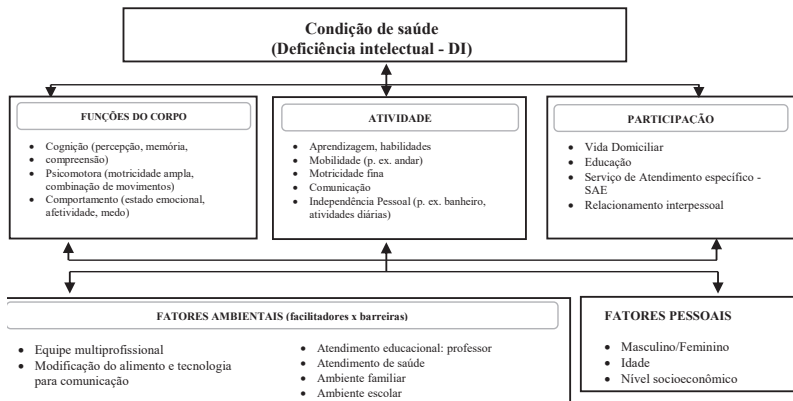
Condição de saúde
(Deficiência intelectual - DI)

FUNÇÕES DO CORPO

- Cognição (percepção, memória, compreensão)
- Psicomotora (motricidade ampla, combinação de movimentos)
- Comportamento (estado emocional, afetividade, medo)

ATIVIDADE

- Aprendizagem, habilidades
- Mobilidade (p. ex. andar)
- Motricidade fina
- Comunicação
- Independência Pessoal (p. ex. banheiro, atividades diárias)

PARTICIPAÇÃO

- Vida Domiciliar
- Educação
- Serviço de Atendimento específico - SAE
- Relacionamento interpessoal

FATORES AMBIENTAIS (facilitadores x barreiras)

- Equipe multiprofissional
- Modificação do alimento e tecnologia para comunicação

- Atendimento educacional: professor
- Atendimento de saúde
- Ambiente familiar
- Ambiente escolar

FATORES PESSOAIS

- Masculino/Feminino
- Idade
- Nível socioeconômico